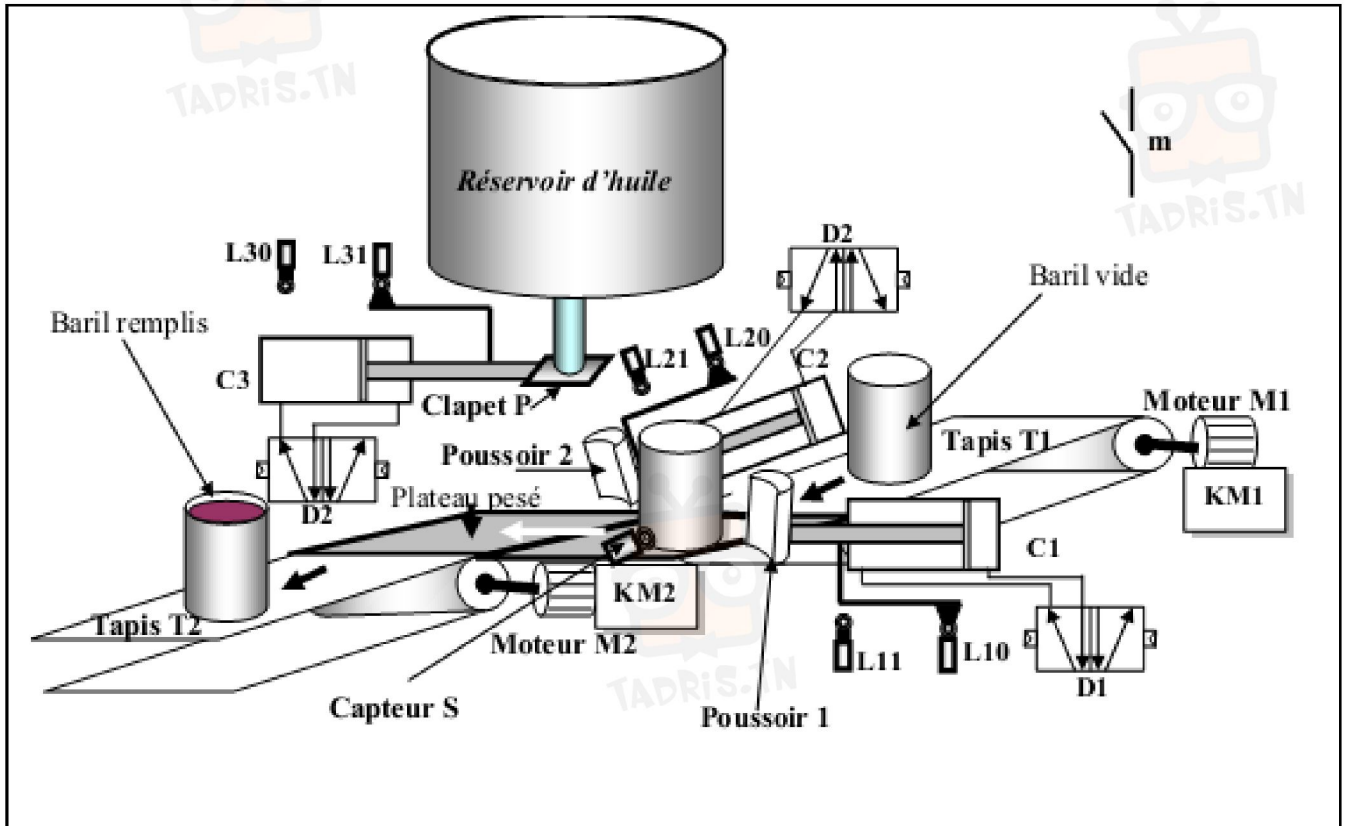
TADRIS.TN

Réservoir d'huile

m

TADRIS.TN

L30 L31

D2

Baril vide

Baril remplis

L21 L20

C2

C3

Clapet P

Moteur M1

Poussoir 2

Tapis T1

KM1

Plateau pesé

D2

C1

Tapis T2

KM2

Moteur M2

L11 L10

TADRIS.TN

D1

Capteur S

Poussoir 1